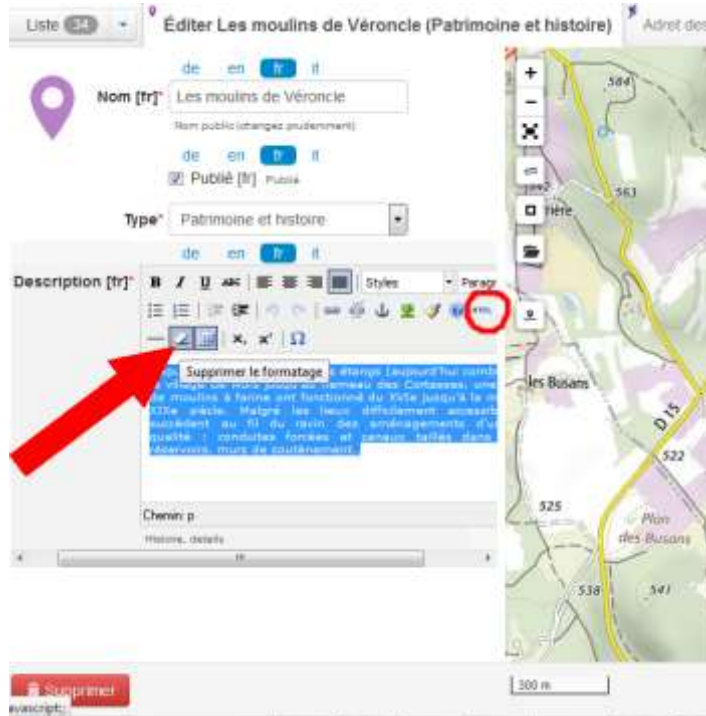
Liste 34

Éditer Les moulins de Véroncle (Patrimoine et histoire)

Adret des

de en fr it

Nom [fr]* Les moulins de Véroncle

Nom public (changez prudemment)

de en fr it

Publié [fr] Publié

Type* Patrimoine et histoire

de en fr it

Description [fr]*

B I U ABC Styles Paragr

Supprimer le formatage

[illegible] étangs (aujourd'hui comb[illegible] village de Murs jusqu'au hameau des Cortasses, une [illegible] de moulins à farine ont fonctionné du XVIe jusqu'à la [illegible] XIXe siècle. Malgré les lieux difficilement accessib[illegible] succèdent au fil du ravin des aménagements d'u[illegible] qualité : conduites forcées et canaux taillés dans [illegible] réservoirs, murs de soutènement.

Chemin: p

Histoire, details

584

563

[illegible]ière

les Busans

D 15

522

525

Plan des Busans

538

541

Supprimer

avascript:

300 m